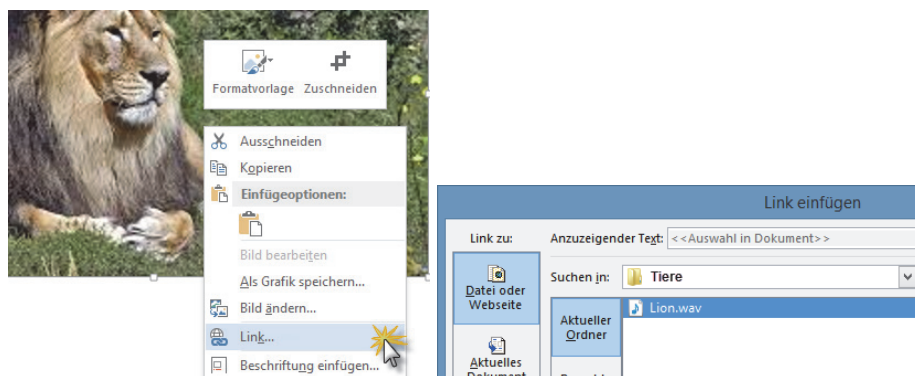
Formatvorlage Zuschneiden

Ausschneiden
Kopieren
Einfügeoptionen:
Bild bearbeiten
Als Grafik speichern...
Bild ändern...
Link...
Beschriftung einfügen...

Link einfügen
Link zu:
Anzuzeigender Text: <<Auswahl in Dokument>>
Datei oder Webseite
Suchen in: Tiere
Aktueller Ordner
Lion.wav
Aktuelles Dokument